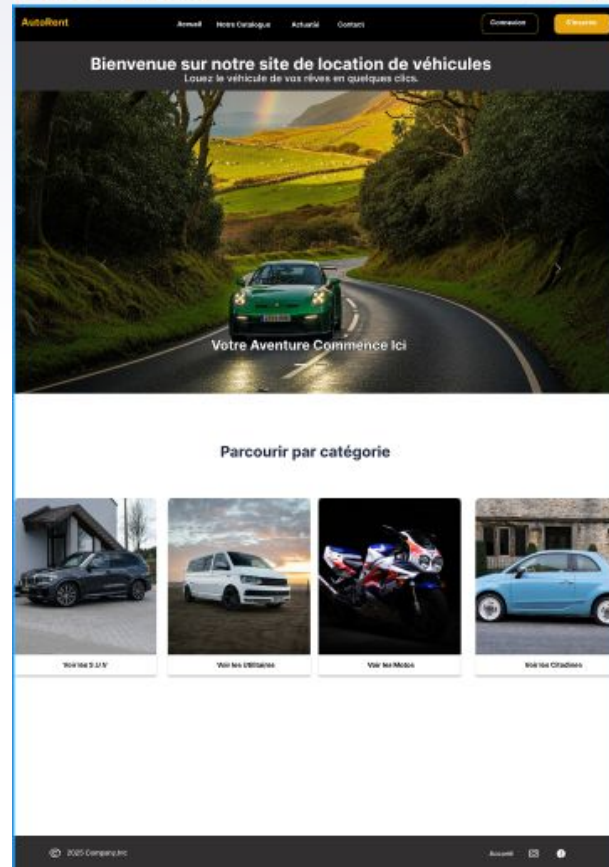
AutoRent

Accueil Notre Catalogue Actualité Contact

Connexion S'inscrire

Bienvenue sur notre site de location de véhicules

Louez le véhicule de vos rêves en quelques clics.

Votre Aventure Commence Ici

Parcourir par catégorie

Voir les S.U.V

Voir les Utilitaires

Voir les Motos

Voir les Citadines

© 2025 Company, Inc

Accueil